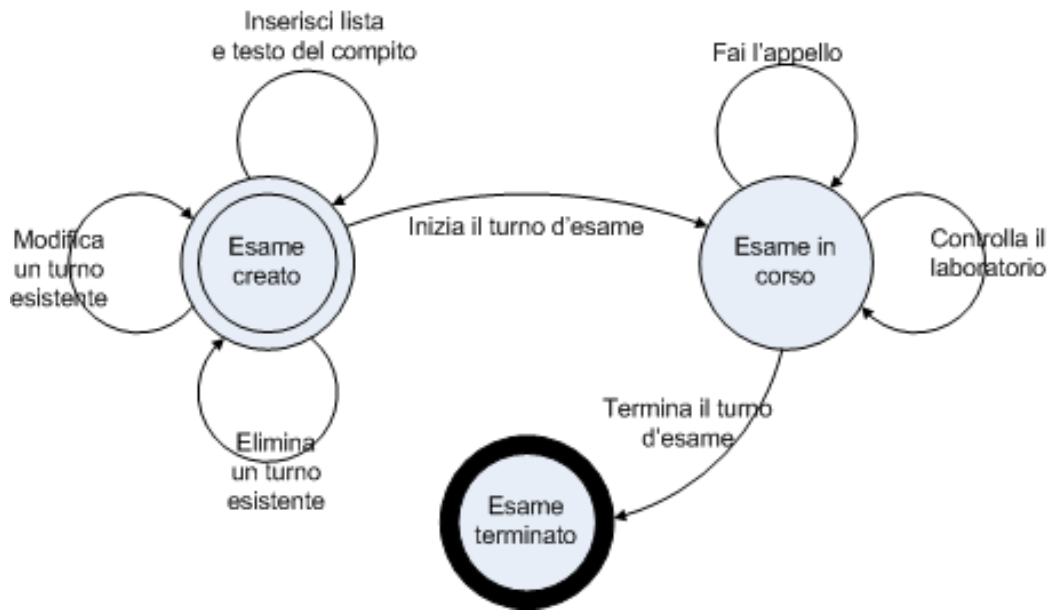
Inserisci lista e testo del compito

Fai l'appello

Modifica un turno esistente

Esame creato

Inizia il turno d'esame

Esame in corso

Controlla il laboratorio

Termina il turno d'esame

Elimina un turno esistente

Esame terminato